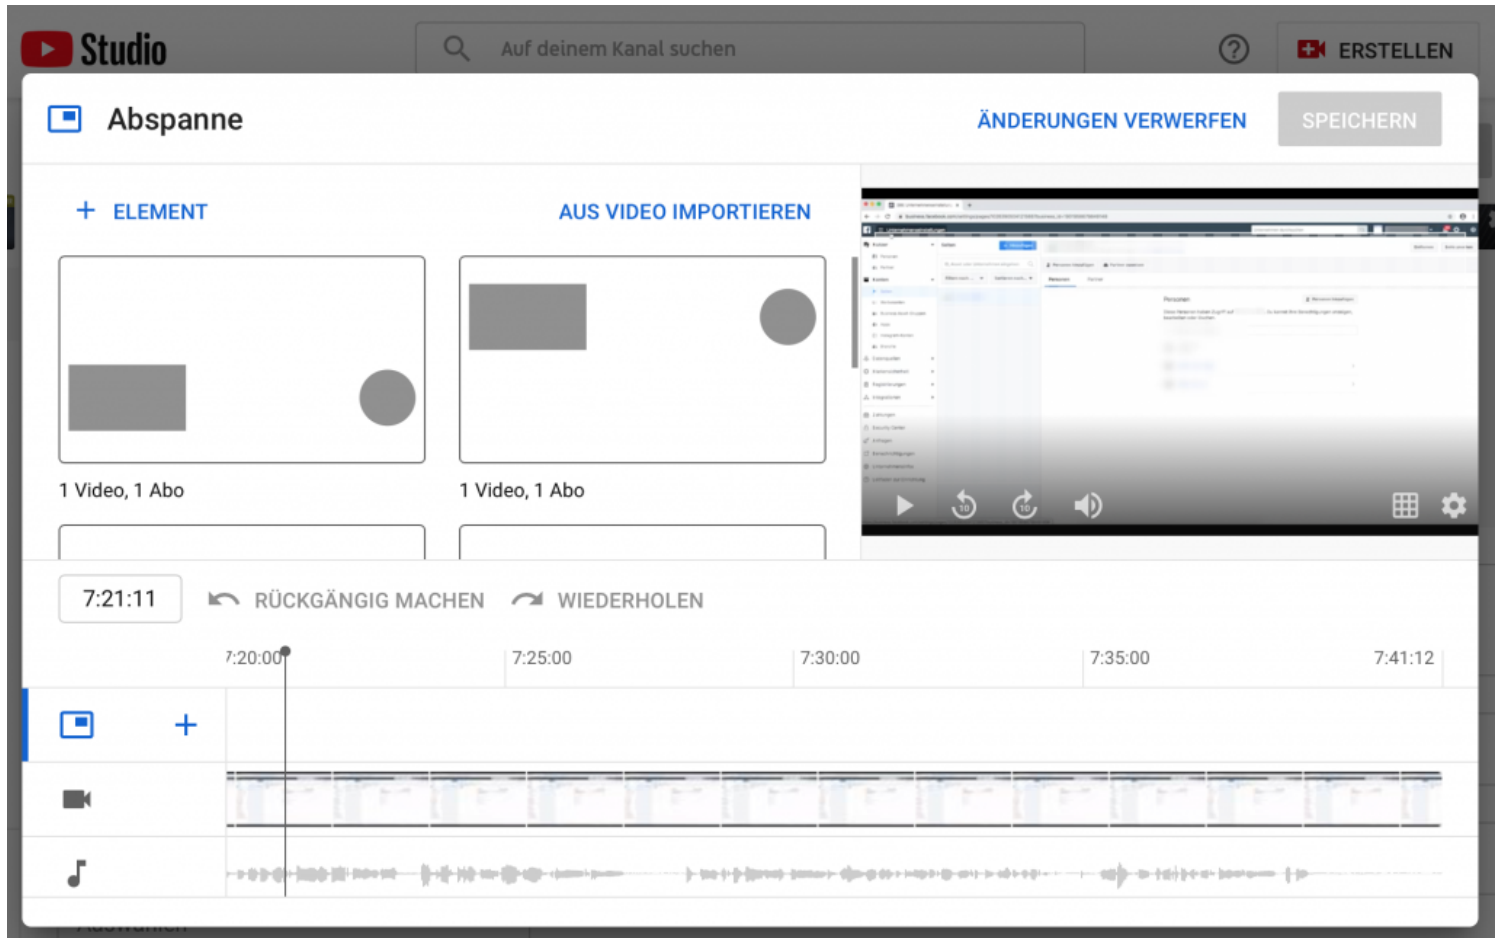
Studio

Auf deinem Kanal suchen

ERSTELLEN

Abspanne

ÄNDERUNGEN VERWERFEN

SPEICHERN

+ ELEMENT

AUS VIDEO IMPORTIEREN

1 Video, 1 Abo

1 Video, 1 Abo

7:21:11

RÜCKGÄNGIG MACHEN

WIEDERHOLEN

7:20:00

7:25:00

7:30:00

7:35:00

7:41:12

+